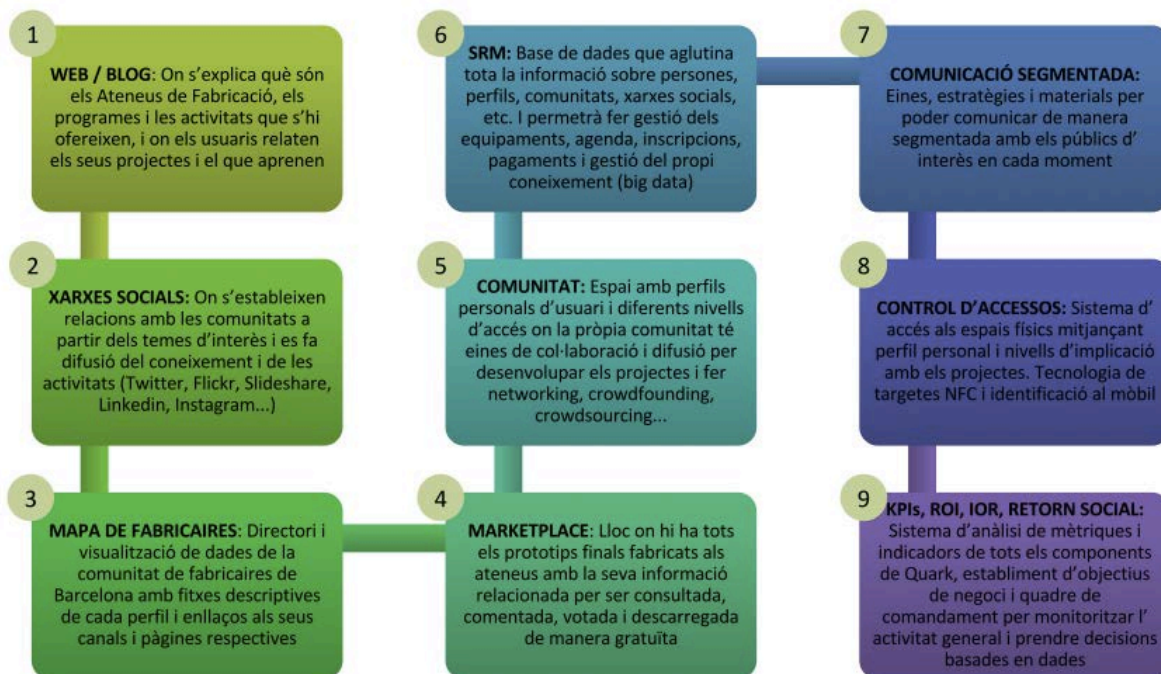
1

**WEB / BLOG**: On s'explica què són els Ateneus de Fabricació, els programes i les activitats que s'hi ofereixen, i on els usuaris relaten els seus projectes i el que aprenen

2

**XARXES SOCIALS:** On s'estableixen relacions amb les comunitats a partir dels temes d'interès i es fa difusió del coneixement i de les activitats (Twitter, Flickr, Slideshare, Linkedin, Instagram...)

3

**MAPA DE FABRICAIRES**: Directori i visualització de dades de la comunitat de fabricaires de Barcelona amb fitxes descriptives de cada perfil i enllaços als seus canals i pàgines respectives

6

**SRM:** Base de dades que aglutina tota la informació sobre persones, perfils, comunitats, xarxes socials, etc. I permetrà fer gestió dels equipaments, agenda, inscripcions, pagaments i gestió del propi coneixement (big data)

5

**COMUNITAT:** Espai amb perfils personals d'usuari i diferents nivells d'accés on la pròpia comunitat té eines de col·laboració i difusió per desenvolupar els projectes i fer networking, crowdfounding, crowdsourcing...

4

**MARKETPLACE**: Lloc on hi ha tots els prototips finals fabricats als ateneus amb la seva informació relacionada per ser consultada, comentada, votada i descarregada de manera gratuïta

7

**COMUNICACIÓ SEGMENTADA:** Eines, estratègies i materials per poder comunicar de manera segmentada amb els públics d' interès en cada moment

8

**CONTROL D'ACCESSOS:** Sistema d' accés als espais físics mitjançant perfil personal i nivells d'implicació amb els projectes. Tecnologia de targetes NFC i identificació al mòbil

9

**KPIs, ROI, IOR, RETORN SOCIAL:** Sistema d'anàlisi de mètriques i indicadors de tots els components de Quark, establiment d'objectius de negoci i quadre de comandament per monitoritzar l' activitat general i prendre decisions basades en dades